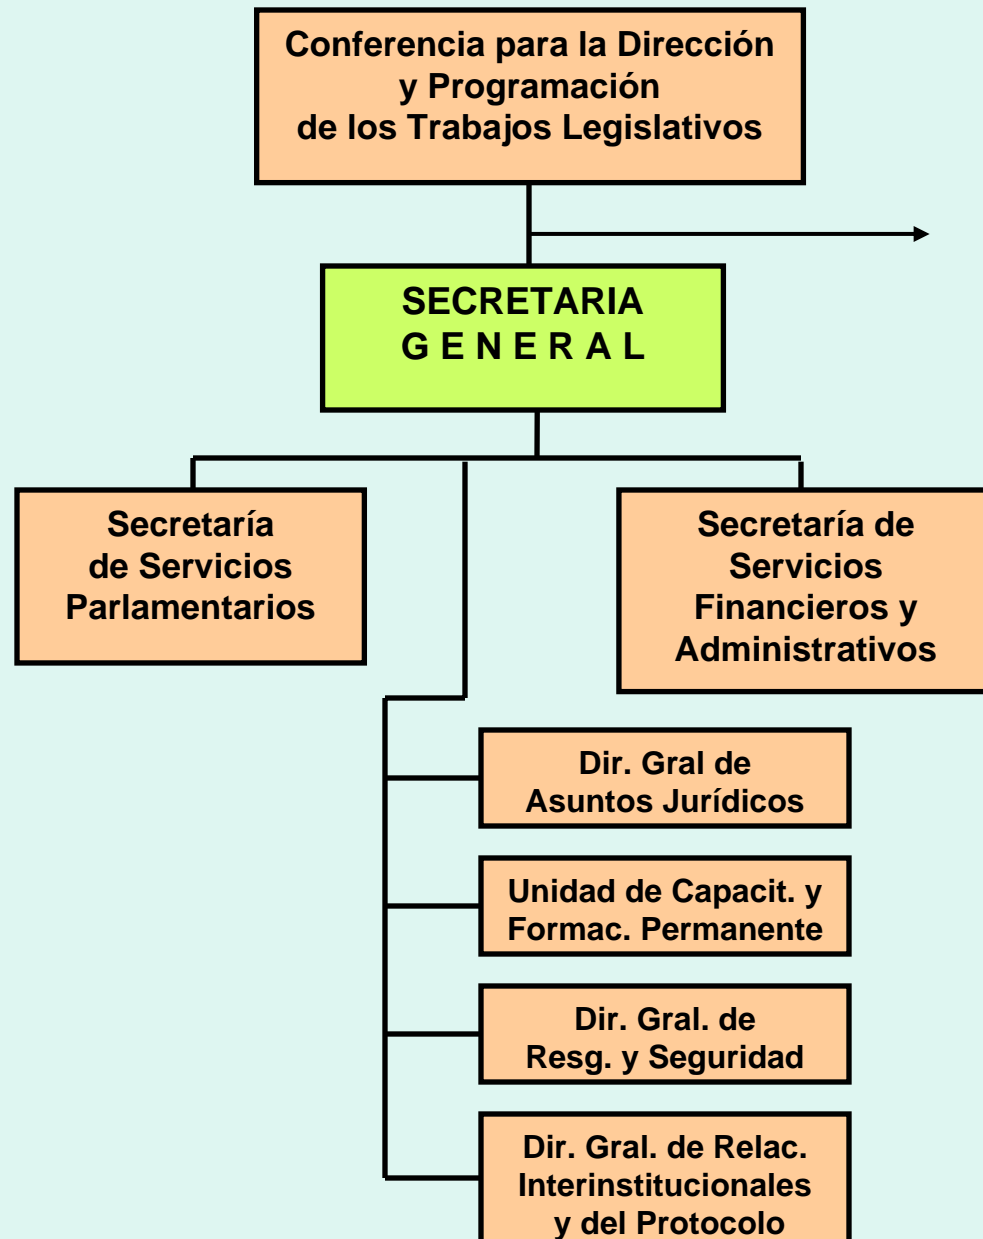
Conferencia para la Dirección y Programación de los Trabajos Legislativos

SECRETARIA G E N E R A L

Secretaría de Servicios Parlamentarios

Secretaría de Servicios Financieros y Administrativos

Dir. Gral de Asuntos Jurídicos

Unidad de Capacit. y Formac. Permanente

Dir. Gral. de Resg. y Seguridad

Dir. Gral. de Relac. Interinstitucionales y del Protocolo